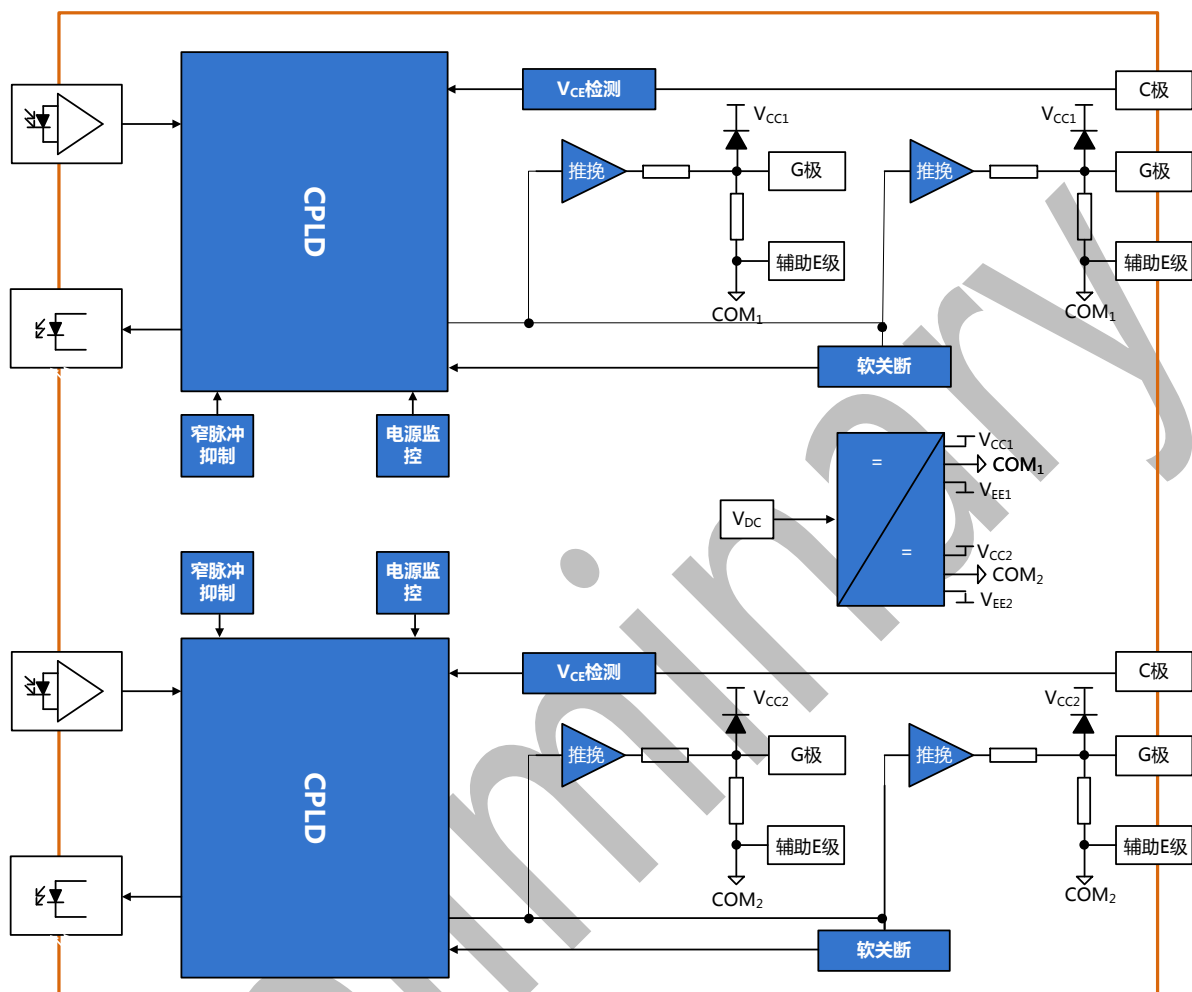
$V_{CE}$检测

C极

$V_{CC1}$

$V_{CC1}$

推挽

G极

推挽

G极

CPLD

辅助E级

辅助E级

$COM_1$

$COM_1$

软关断

窄脉冲抑制

电源监控

=

=

$V_{CC1}$

$COM_1$

$V_{EE1}$

$V_{DC}$

$V_{CC2}$

$COM_2$

$V_{EE2}$

窄脉冲抑制

电源监控

$V_{CE}$检测

C极

$V_{CC2}$

$V_{CC2}$

推挽

G极

推挽

G极

CPLD

辅助E级

辅助E级

$COM_2$

$COM_2$

软关断

Preliminary